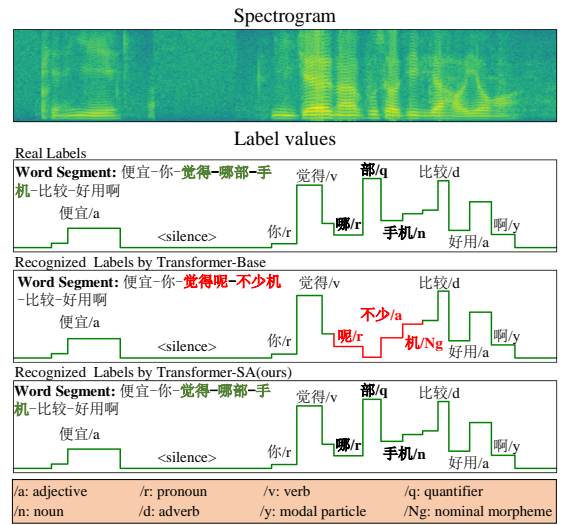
Spectrogram

Label values

Real Labels

Word Segment: 便宜-你-觉得-哪部-手机-比较-好用啊

便宜/a
<silence>
你/r
觉得/v
部/q
哪/r
手机/n
比较/d
好用/a
啊/y

Recognized Labels by Transformer-Base

Word Segment: 便宜-你-觉得呢-不少机-比较-好用啊

便宜/a
<silence>
你/r
觉得/v
不少/a
呢/r
机/Ng
比较/d
好用/a
啊/y

Recognized Labels by Transformer-SA(ours)

Word Segment: 便宜-你-觉得-哪部-手机-比较-好用啊

便宜/a
<silence>
你/r
觉得/v
部/q
哪/r
手机/n
比较/d
好用/a
啊/y

| /a: adjective | /r: pronoun | /v: verb | /q: quantifier |
|---|---|---|---|
| /n: noun | /d: adverb | /y: modal particle | /Ng: nominal morpheme |